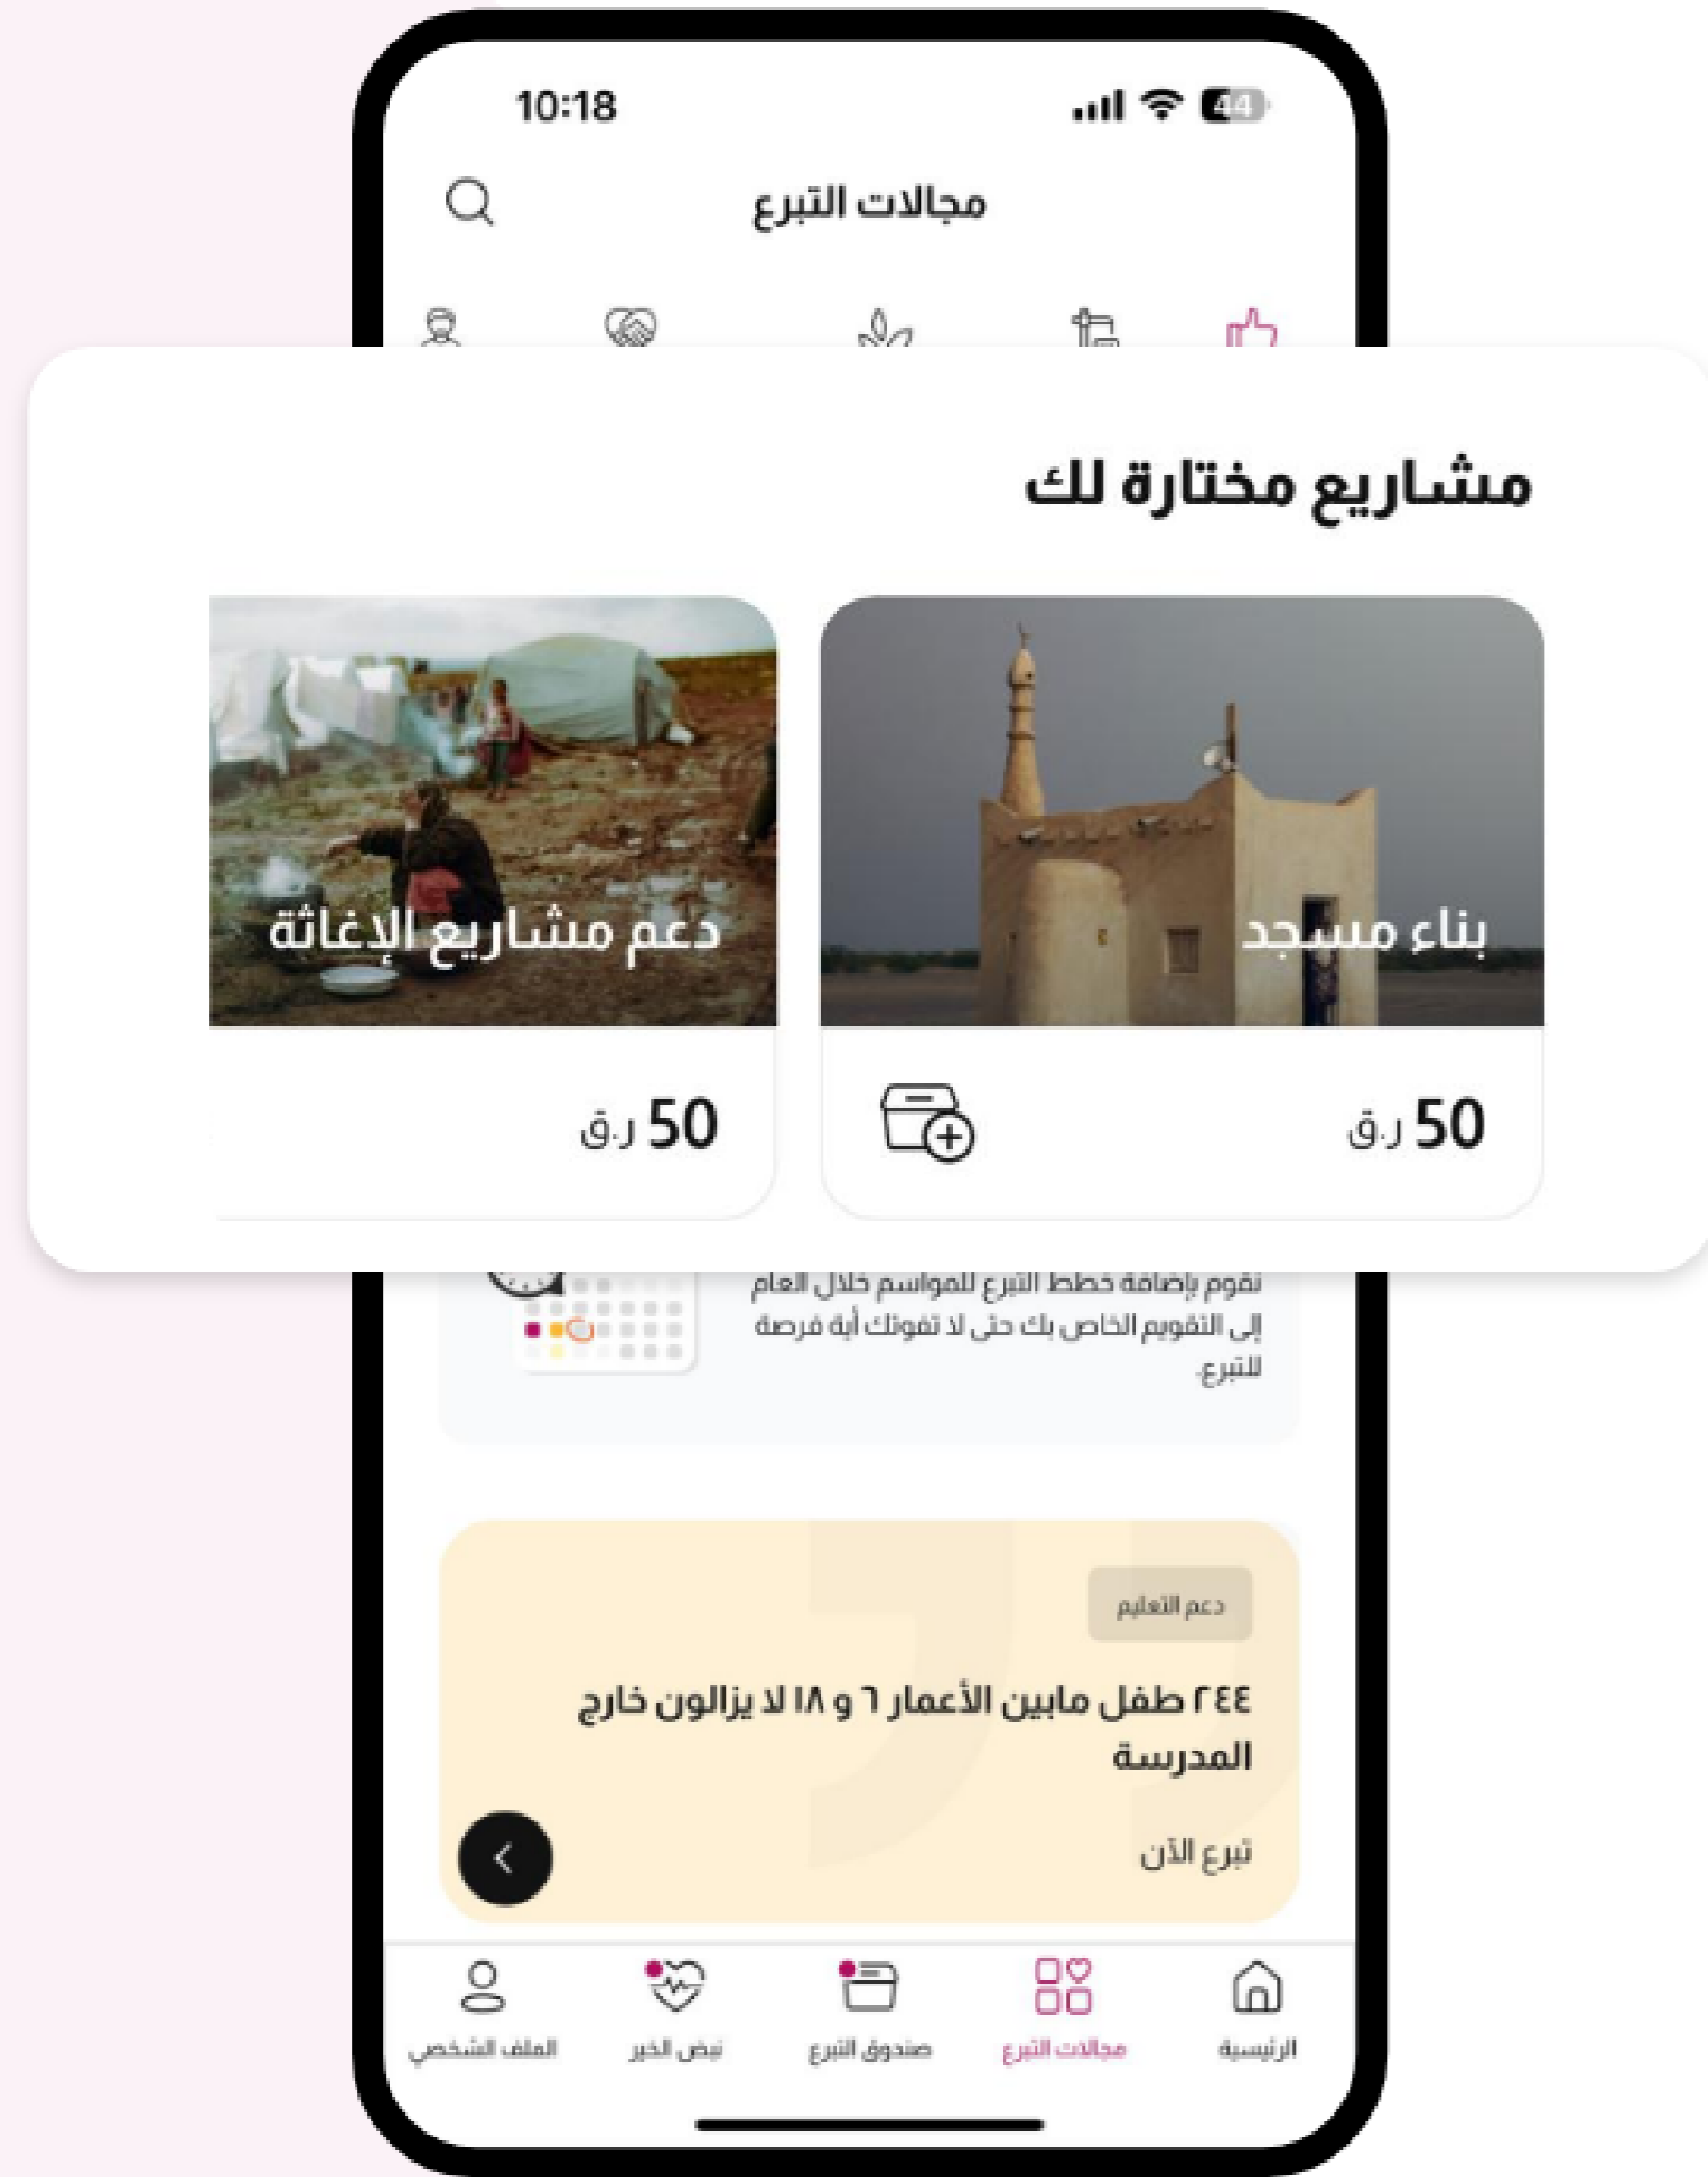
10:18

44

مجالات التبرع

مشاريع مختارة لك

بناء مسجد

50 ر.ق

دعم مشاريع الإغاثة

50 ر.ق

نقوم بإضافة خطط التبرع للمواسم خلال العام إلى التقويم الخاص بك حتى لا تفوتك أية فرصة للتبرع.

دعم التعليم

٢٤٤ طفل مابين الأعمار ٦ و ١٨ لا يزالون خارج المدرسة

تبرع الآن

الرئيسية

مجالات التبرع

صندوق التبرع

نبض الخير

الملف الشخصي